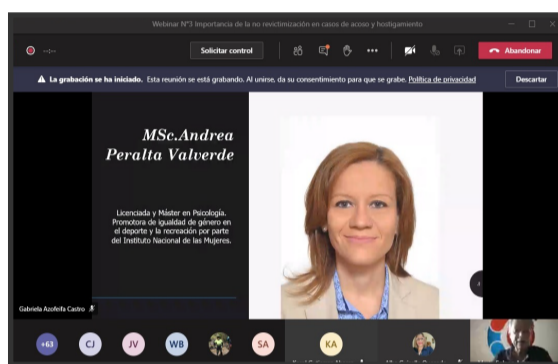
Webinar N°3 Importancia de la no revictimización en casos de acoso y hostigamiento

Solicitar control

Abandonar

La grabación se ha iniciado. Esta reunión se está grabando. Al unirse, da su consentimiento para que se grabe. Política de privacidad

Descartar

MSc.Andrea Peralta Valverde

Licenciada y Máster en Psicología. Promotora de igualdad de género en el deporte y la recreación por parte del Instituto Nacional de las Mujeres.

Gabriela Azofeifa Castro

+63 CJ JV WB SA KA